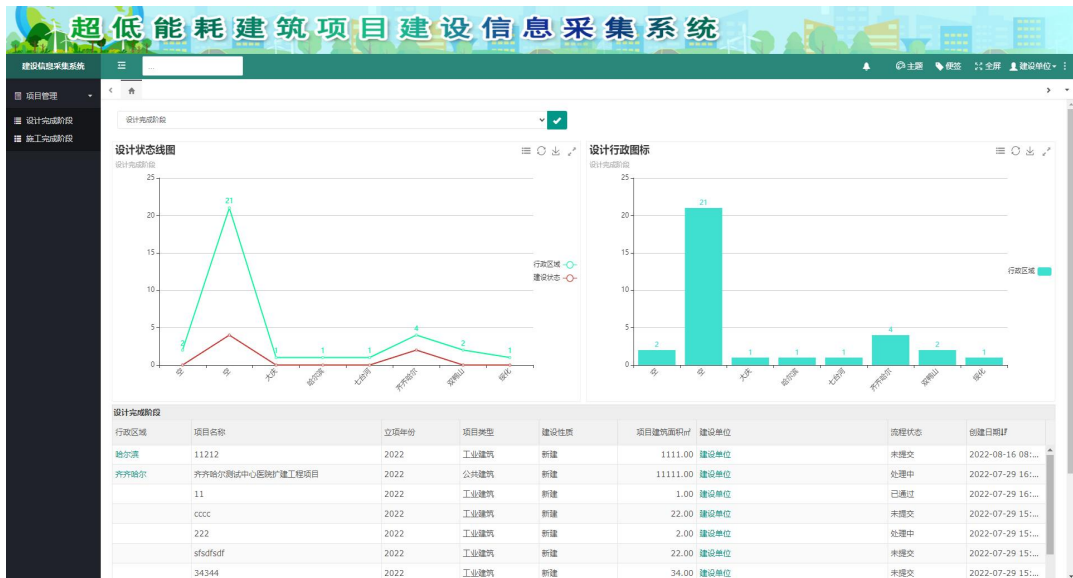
超低能耗建筑项目建设信息采集系统

建设信息采集系统

项目管理

设计完成阶段

施工完成阶段

主题 便签 全屏 建设单位

设计完成阶段

设计状态线图

设计完成阶段

行政区域

建设状态

25
20
15
10
5
0

2 21 1 1 1 4 2 1

空 空 大庆 哈尔滨 七台河 齐齐哈尔 双鸭山 绥化

设计行政图标

设计完成阶段

行政区域

25
20
15
10
5
0

2 21 1 1 1 4 2 1

空 空 大庆 哈尔滨 七台河 齐齐哈尔 双鸭山 绥化

设计完成阶段

| 行政区域 | 项目名称 | 立项年份 | 项目类型 | 建设性质 | 项目建筑面积㎡ | 建设单位 | 流程状态 | 创建日期 |
|---|---|---|---|---|---|---|---|---|
| 哈尔滨 | 11212 | 2022 | 工业建筑 | 新建 | 1111.00 | 建设单位 | 未提交 | 2022-08-16 08:... |
| 齐齐哈尔 | 齐齐哈尔测试中心医院扩建工程项目 | 2022 | 公共建筑 | 新建 | 11111.00 | 建设单位 | 处理中 | 2022-07-29 16:... |
| | 11 | 2022 | 工业建筑 | 新建 | 1.00 | 建设单位 | 已通过 | 2022-07-29 16:... |
| | cccc | 2022 | 工业建筑 | 新建 | 22.00 | 建设单位 | 未提交 | 2022-07-29 15:... |
| | 222 | 2022 | 工业建筑 | 新建 | 2.00 | 建设单位 | 处理中 | 2022-07-29 15:... |
| | sfsdfsdf | 2022 | 工业建筑 | 新建 | 22.00 | 建设单位 | 未提交 | 2022-07-29 15:... |
| | 34344 | 2022 | 工业建筑 | 新建 | 34.00 | 建设单位 | 未提交 | 2022-07-29 15:... |